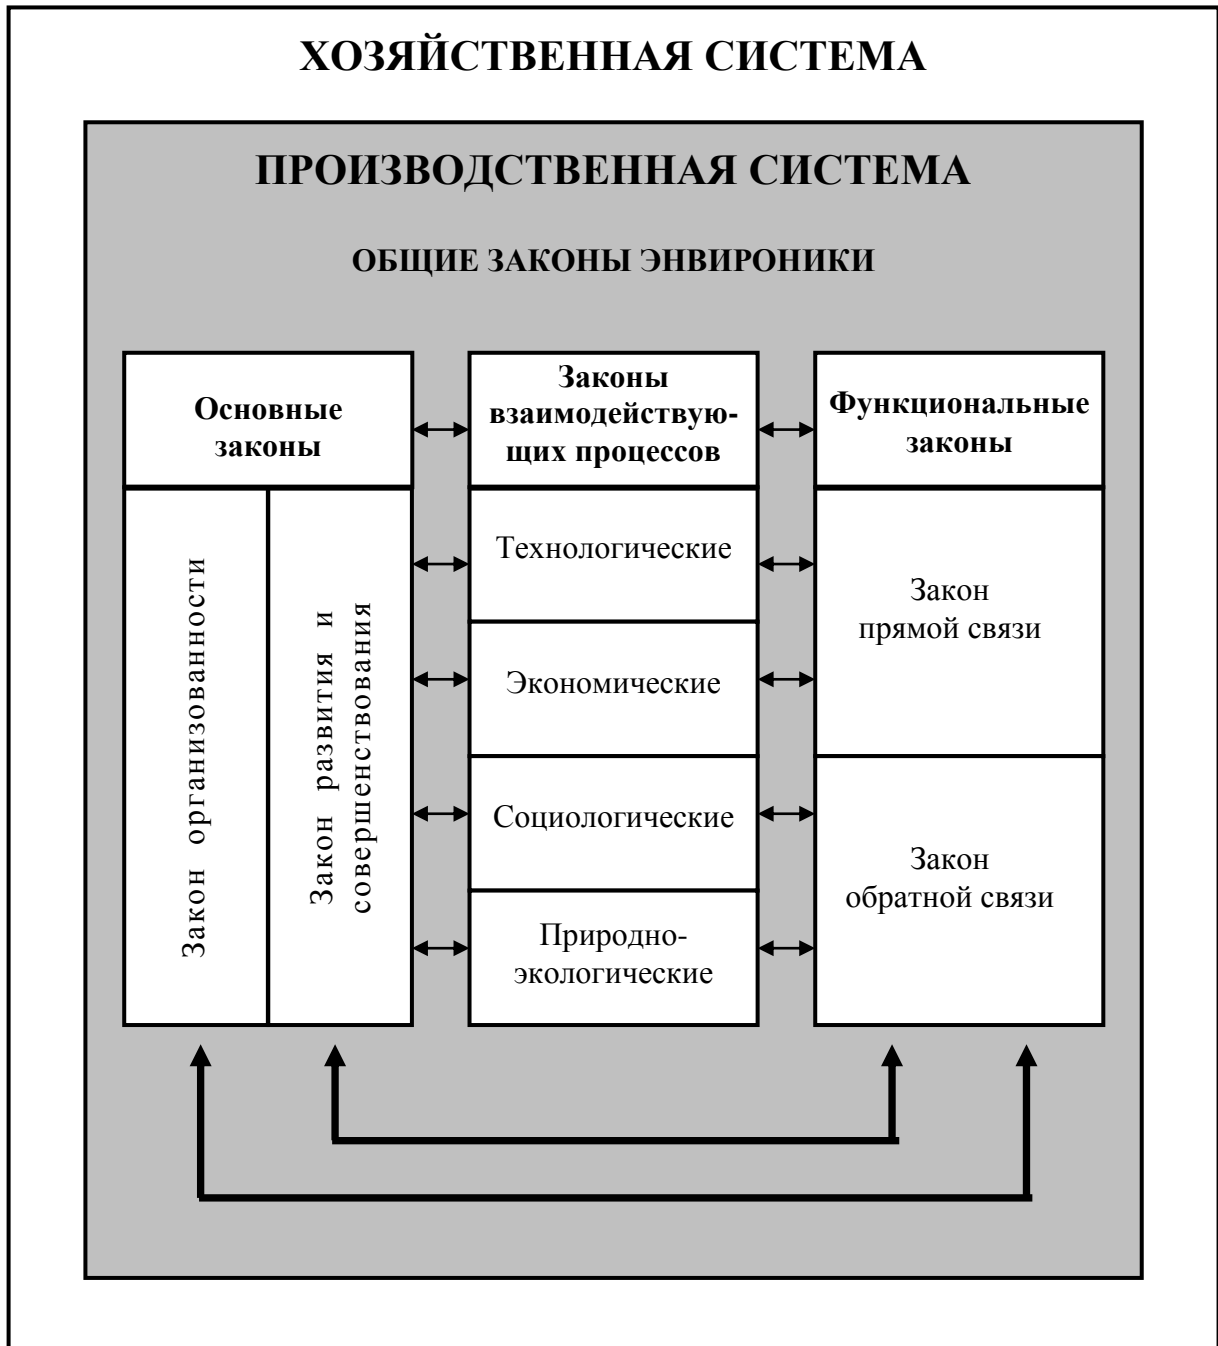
ХОЗЯЙСТВЕННАЯ СИСТЕМА

ПРОИЗВОДСТВЕННАЯ СИСТЕМА

ОБЩИЕ ЗАКОНЫ ЭНВИРОНИКИ

Основные законы

Закон организованности

Закон развития и совершенствования

Законы взаимодействующих процессов

Технологические

Экономические

Социологические

Природно-экологические

Функциональные законы

Закон прямой связи

Закон обратной связи